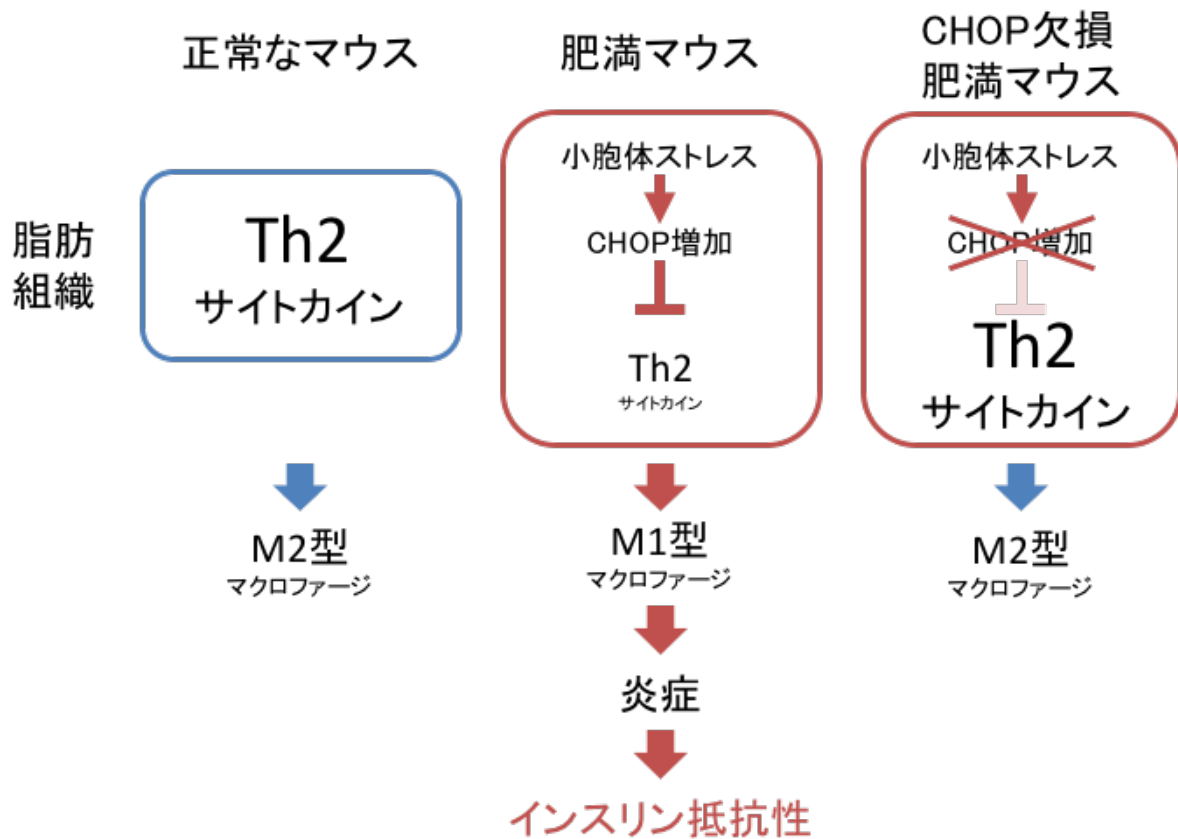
正常なマウス

肥満マウス

CHOP欠損
肥満マウス

脂肪
組織

Th2
サイトカイン

小胞体ストレス
CHOP増加
Th2
サイトカイン

小胞体ストレス
CHOP増加
Th2
サイトカイン

M2型
マクロファージ

M1型
マクロファージ

炎症

インスリン抵抗性

M2型
マクロファージ